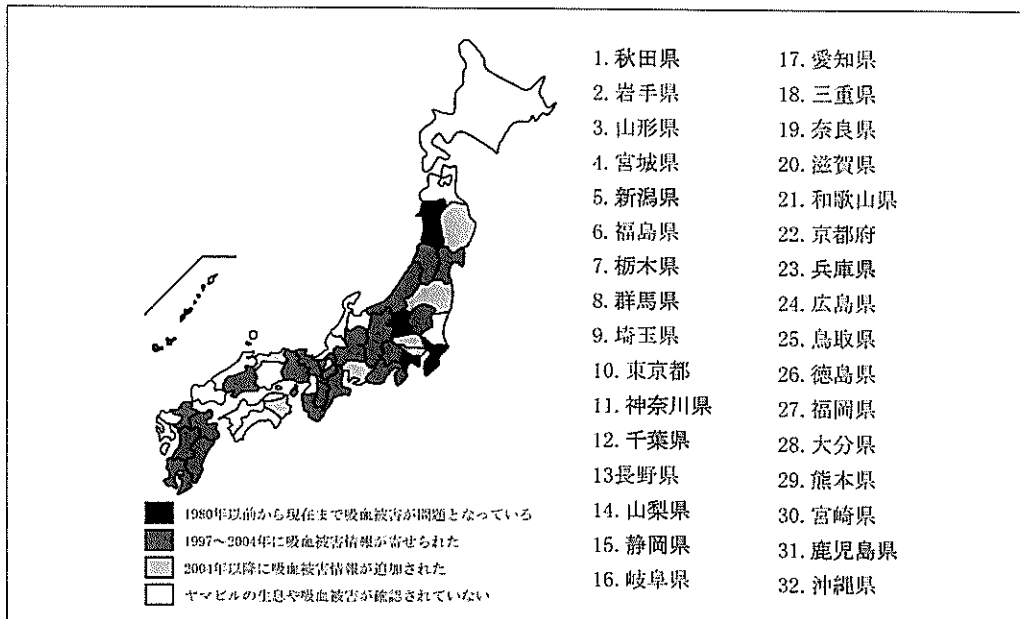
1980年以前から現在まで吸血被害が問題となっている
1997～2004年に吸血被害情報が寄せられた
2004年以降に吸血被害情報が追加された
ヤマビルの生息や吸血被害が確認されていない

1. 秋田県
2. 岩手県
3. 山形県
4. 宮城県
5. 新潟県
6. 福島県
7. 栃木県
8. 群馬県
9. 埼玉県
10. 東京都
11. 神奈川県
12. 千葉県
13長野県
14. 山梨県
15. 静岡県
16. 岐阜県

17. 愛知県
18. 三重県
19. 奈良県
20. 滋賀県
21. 和歌山県
22. 京都府
23. 兵庫県
24. 広島県
25. 鳥取県
26. 徳島県
27. 福岡県
28. 大分県
29. 熊本県
30. 宮崎県
31. 鹿児島県
32. 沖縄県